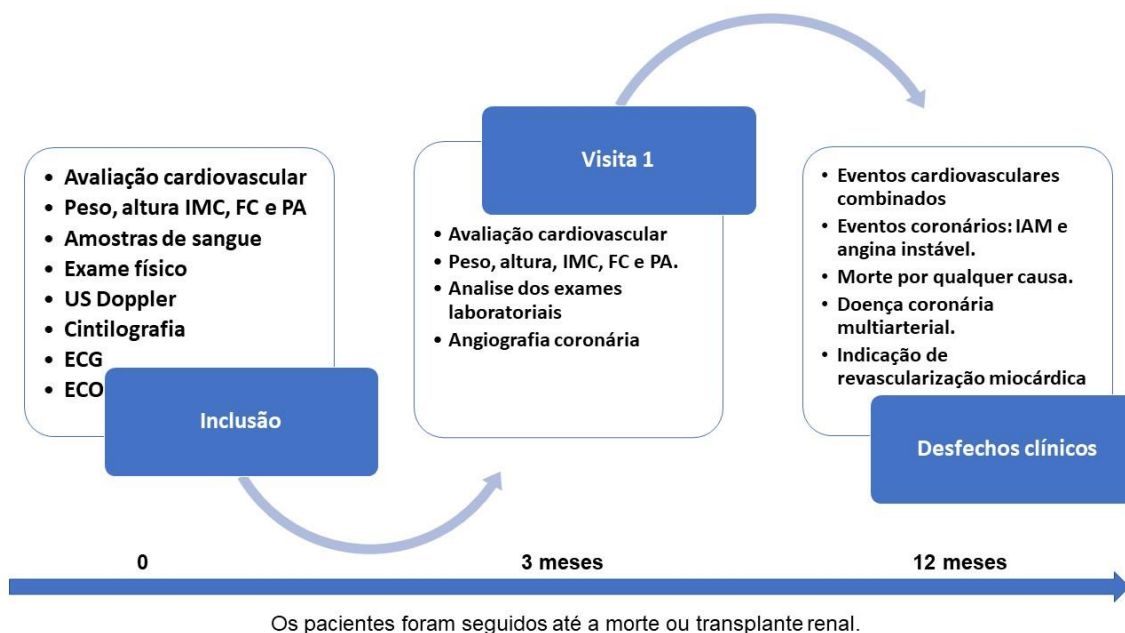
- Avaliação cardiovascular
- Peso, altura IMC, FC e PA
- Amostras de sangue
- Exame físico
- US Doppler
- Cintilografia
- ECG
- ECO

Inclusão

Visita 1

- Avaliação cardiovascular
- Peso, altura, IMC, FC e PA.
- Analise dos exames laboratoriais
- Angiografia coronária

- Eventos cardiovasculares combinados
- Eventos coronários: IAM e angina instável.
- Morte por qualquer causa.
- Doença coronária multiarterial.
- Indicação de revascularização miocárdica

Desfechos clínicos

0

3 meses

12 meses

Os pacientes foram seguidos até a morte ou transplante renal.